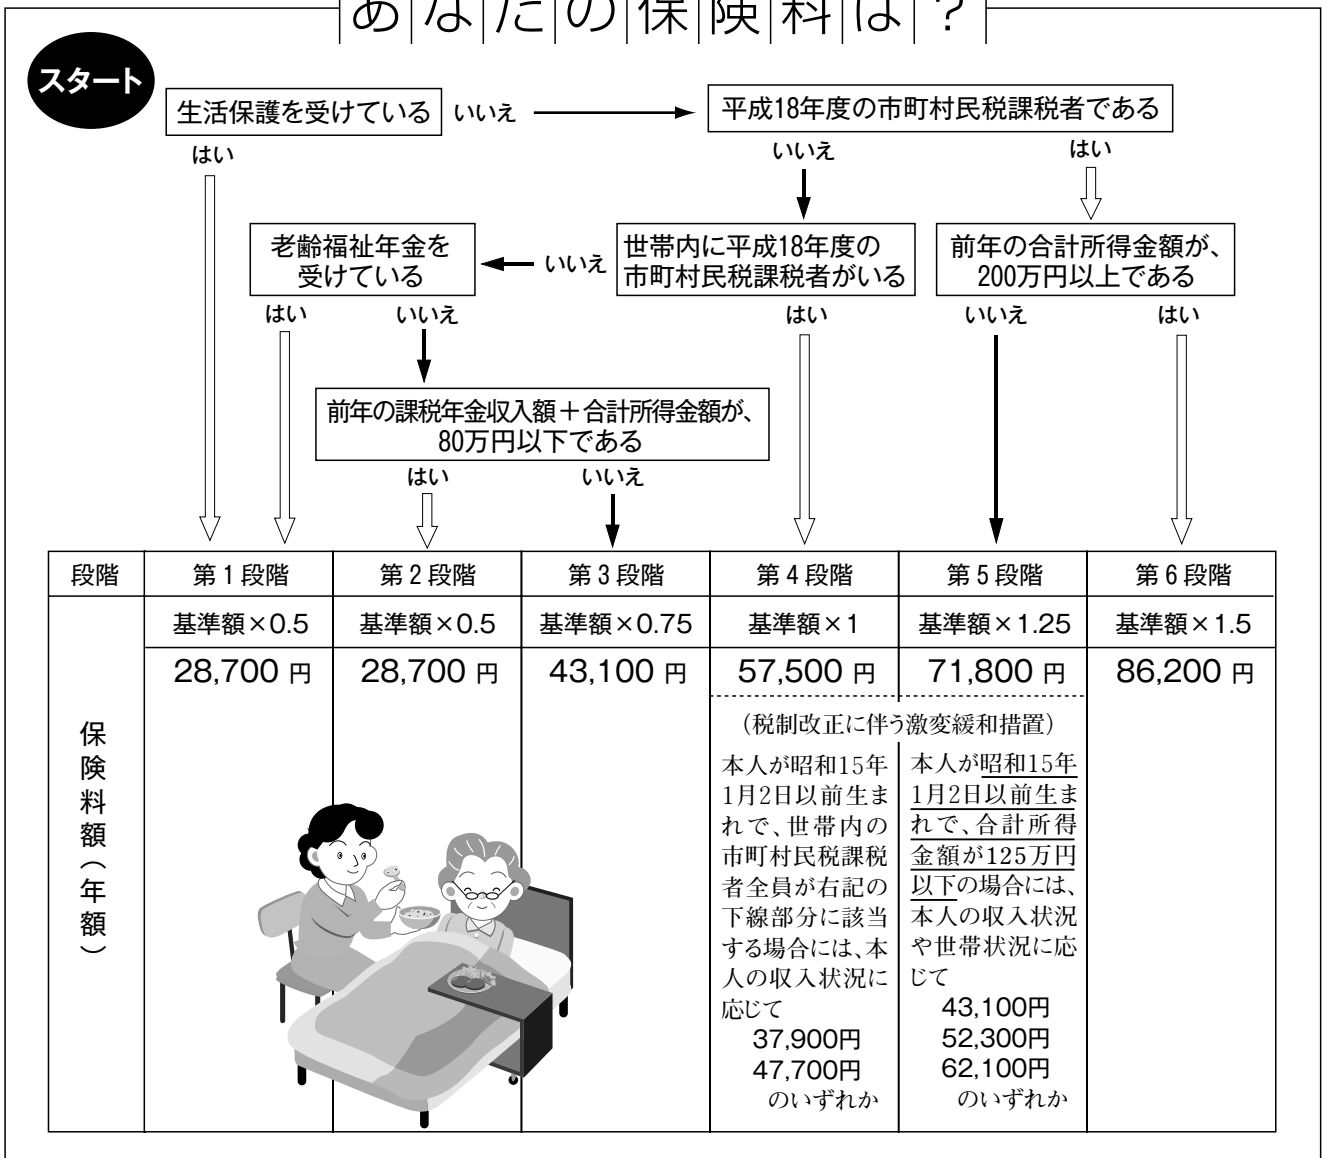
あなたの保険料は？

スタート

生活保護を受けている　いいえ　平成18年度の市町村民税課税者である

はい　いいえ　はい

老齢福祉年金を受けている　いいえ　世帯内に平成18年度の市町村民税課税者がいる　前年の合計所得金額が、200万円以上である

はい　いいえ　はい　いいえ　はい

前年の課税年金収入額＋合計所得金額が、80万円以下である

はい　いいえ

| 段階 | 第１段階 | 第２段階 | 第３段階 | 第４段階 | 第５段階 | 第６段階 |
|---|---|---|---|---|---|---|
| | 基準額×0.5 | 基準額×0.5 | 基準額×0.75 | 基準額×1 | 基準額×1.25 | 基準額×1.5 |
| 保険料額（年額） | 28,700 円 | 28,700 円 | 43,100 円 | 57,500 円 | 71,800 円 | 86,200 円 |

（税制改正に伴う激変緩和措置）

本人が昭和15年1月2日以前生まれで、世帯内の市町村民税課税者全員が右記の下線部分に該当する場合には、本人の収入状況に応じて 37,900円 47,700円 のいずれか

本人が昭和15年1月2日以前生まれで、合計所得金額が125万円以下の場合には、本人の収入状況や世帯状況に応じて 43,100円 52,300円 62,100円 のいずれか